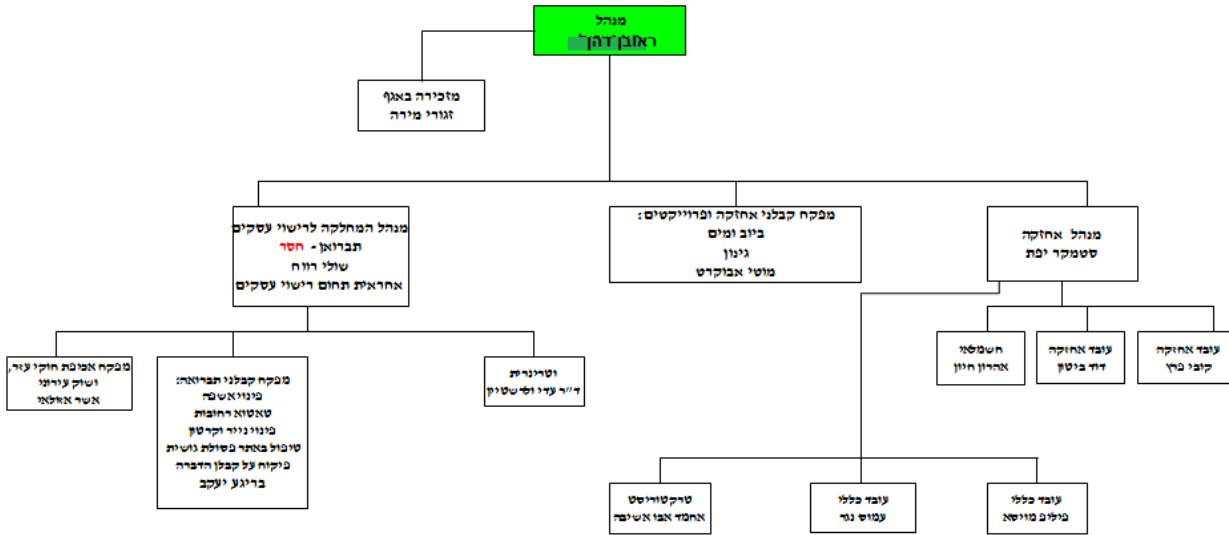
מנהל
ראובן דהן

מזכירה באגף
זגורי מירה

מנהל המחלקה לרישוי עסקים
תברואן - חסר
שולי רווח
אחראית תחום רישוי עסקים

מפקח קבלני אחזקה ופרוייקטים:
ביוב ומים
גינון
מוטי אבוקרט

מנהל אחזקה
סטמקר יפת

מפקח אכיפת חוקי עזר,
ושוק עירוני
אשר אזלאי

מפקח קבלני תברואה:
פינוי אשפה
טאטוא רחובות
פינוי נייר וקרטון
טיפול באתר פסולת גושית
פיקוח על קבלן הדברה
בריגע יעקב

וטרינרית
ד"ר עדי ולדשטיין

חשמלאי
אהרון חיון

עובד אחזקה
דוד ביטון

עובד אחזקה
קובי פרץ

טרקטוריסט
אחמד אבו אשיבה

עובד כללי
עמוס נגר

עובד כללי
פיליפ מוישא